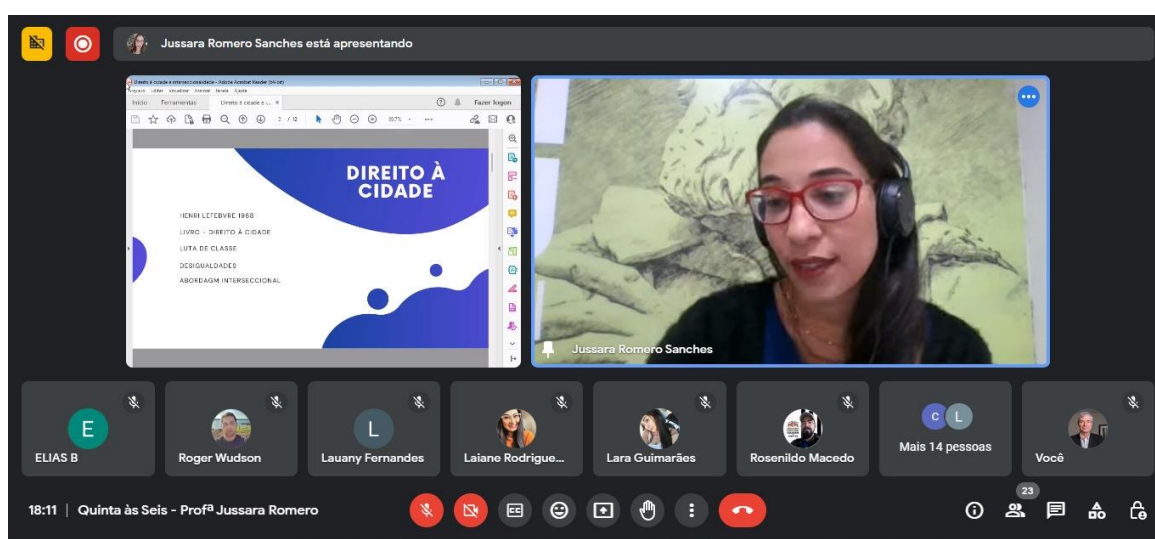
Jussara Romero Sanches está apresentando

Direito à cidade e interseccionalidade - Adobe Acrobat Reader (64-bit)

Arquivo Editar Visualizar Assinar Janela Ajuda

Início Ferramentas Direito à cidade e i... ×

Fazer logon

2 / 12

DIREITO À CIDADE

HENRI LEFEBVRE 1968

LIVRO - DIREITO À CIDADE

LUTA DE CLASSE

DESIGUALDADES

ABORDAGM INTERSECCIONAL

Jussara Romero Sanches

E
ELIAS B

Roger Wudson

L
Lauany Fernandes

Laiane Rodrigue...

Lara Guimarães

Rosenildo Macedo

C L
Mais 14 pessoas

Você

18:11 | Quinta às Seis - Profª Jussara Romero

23